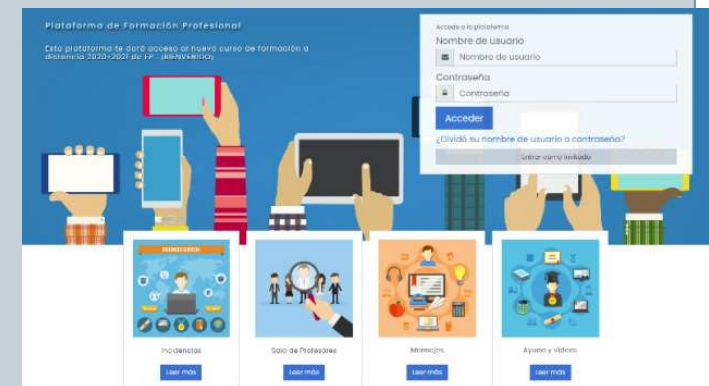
Plataforma de Formación Profesional

Esta plataforma te dará acceso al nuevo curso de formación a distancia 2020-2021 de FP. ¡BIENVENIDO!

Acceder a la plataforma
Nombre de usuario
Nombre de usuario
Contraseña
Contraseña
Acceder
¿Olvidó su nombre de usuario o contraseña?
Entrar como invitado

Incidencias
Leer más

Sala de Profesores
Leer más

Manuales
Leer más

Ayuda y Vídeos
Leer más